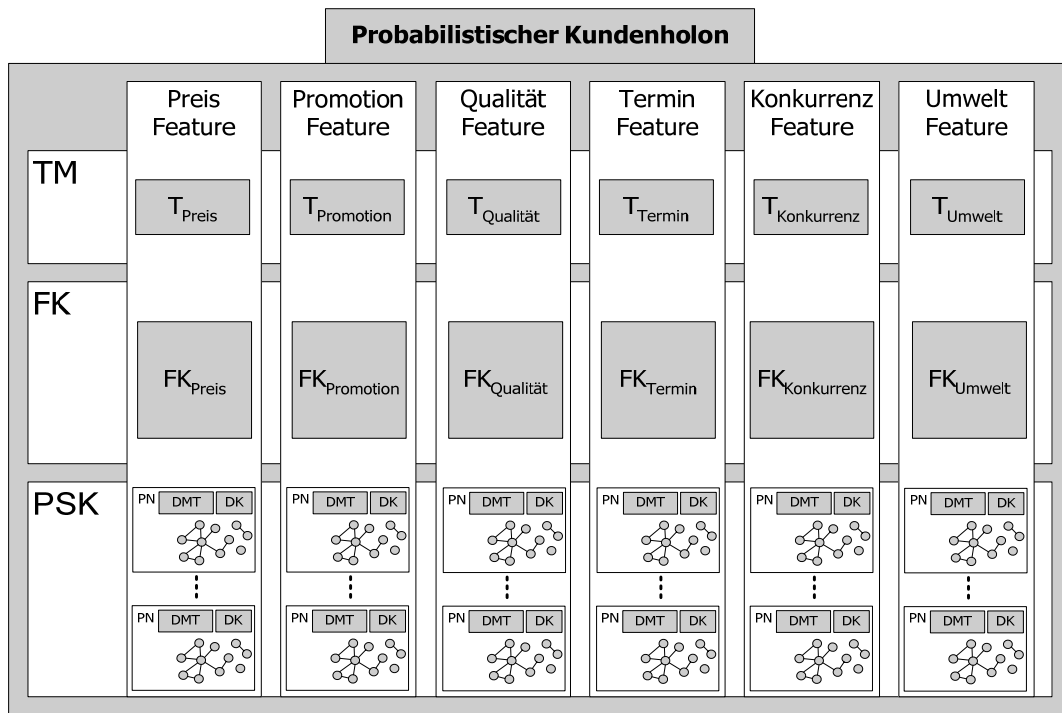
Probabilistischer Kundenholon

TM

FK

PSK

Preis Feature

$T_{Preis}$

$FK_{Preis}$

PN DMT DK

PN DMT DK

Promotion Feature

$T_{Promotion}$

$FK_{Promotion}$

PN DMT DK

PN DMT DK

Qualität Feature

$T_{Qualität}$

$FK_{Qualität}$

PN DMT DK

PN DMT DK

Termin Feature

$T_{Termin}$

$FK_{Termin}$

PN DMT DK

PN DMT DK

Konkurrenz Feature

$T_{Konkurrenz}$

$FK_{Konkurrenz}$

PN DMT DK

PN DMT DK

Umwelt Feature

$T_{Umwelt}$

$FK_{Umwelt}$

PN DMT DK

PN DMT DK